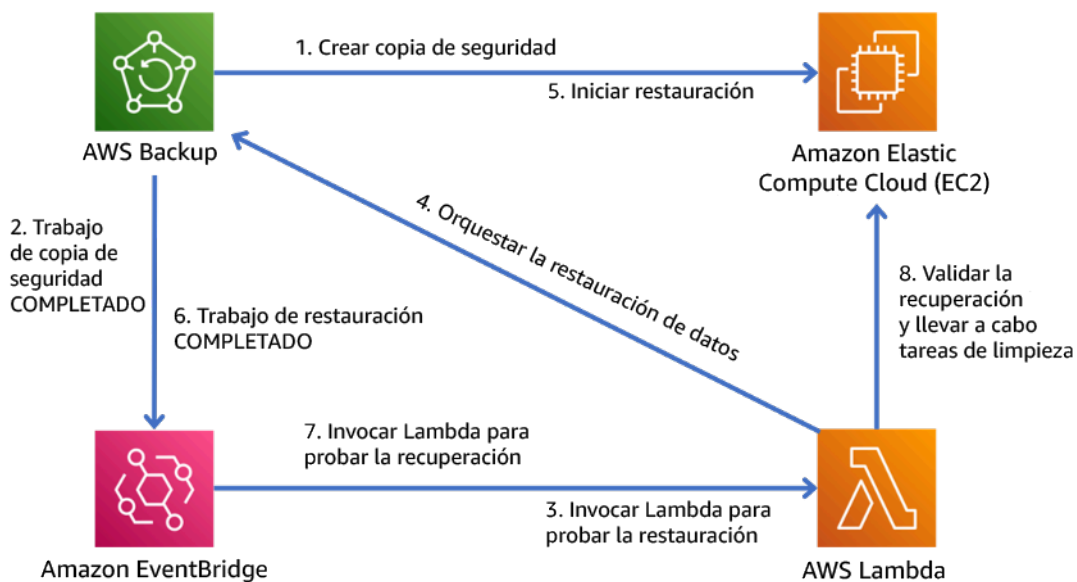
AWS Backup

1. Crear copia de seguridad

5. Iniciar restauración

Amazon Elastic Compute Cloud (EC2)

2. Trabajo de copia de seguridad COMPLETADO

4. Orquestar la restauración de datos

6. Trabajo de restauración COMPLETADO

8. Validar la recuperación y llevar a cabo tareas de limpieza

7. Invocar Lambda para probar la recuperación

3. Invocar Lambda para probar la restauración

Amazon EventBridge

AWS Lambda